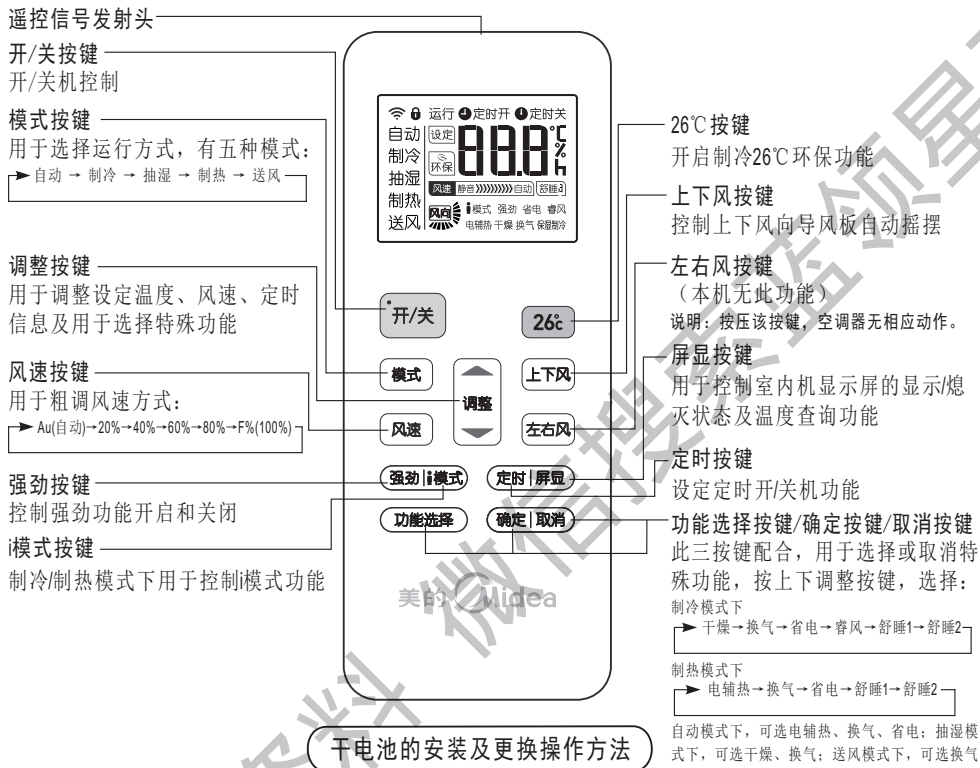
遥控信号发射头

开/关按键
开/关机控制

模式按键
用于选择运行方式，有五种模式：
自动 → 制冷 → 抽湿 → 制热 → 送风

调整按键
用于调整设定温度、风速、定时信息及用于选择特殊功能

风速按键
用于粗调风速方式：
Au(自动)→20%→40%→60%→80%→F%(100%)

强劲按键
控制强劲功能开启和关闭

i模式按键
制冷/制热模式下用于控制i模式功能

运行 定时开 定时关
自动 设定 888 ℃ % h
制冷 环保
抽湿 风速 静音 自动 舒睡
制热 风向 i模式 强劲 省电 睿风
送风 电辅热 干燥 换气 保湿制冷

开/关
26℃
模式
上下风
调整
风速
左右风
强劲 | i模式
定时 | 屏显
功能选择
确定 | 取消

美的 Midea

26℃按键
开启制冷26℃环保功能

上下风按键
控制上下风向导风板自动摇摆

左右风按键
（本机无此功能）
说明：按压该按键，空调器无相应动作。

屏显按键
用于控制室内机显示屏的显示/熄灭状态及温度查询功能

定时按键
设定定时开/关机功能

功能选择按键/确定按键/取消按键
此三按键配合，用于选择或取消特殊功能，按上下调整按键，选择：
制冷模式下
干燥→换气→省电→睿风→舒睡1→舒睡2
制热模式下
电辅热→换气→省电→舒睡1→舒睡2
自动模式下，可选电辅热、换气、省电；抽湿模式下，可选干燥、换气；送风模式下，可选换气

干电池的安装及更换操作方法